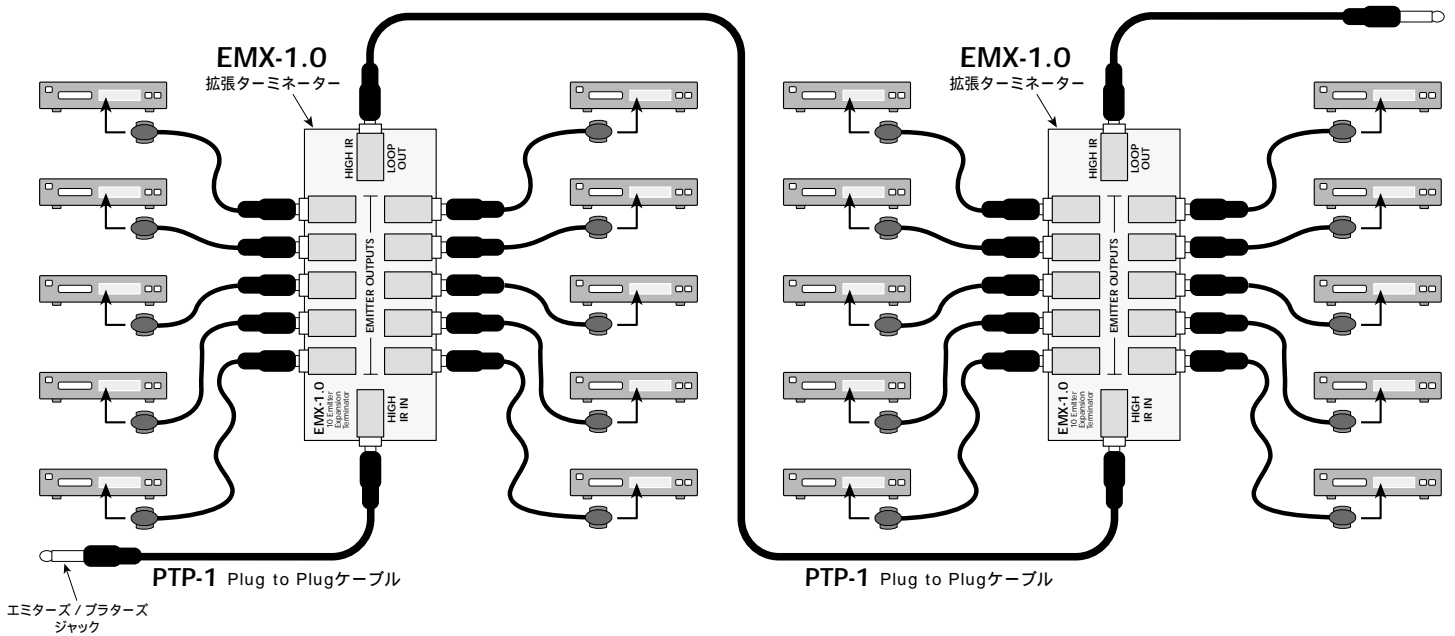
EMX-1.0
拡張ターミネーター

HIGH IR
LOOP OUT

EMITTER OUTPUTS

EMX-1.0
10 Emitter Expansion Terminator

HIGH IR IN

EMX-1.0
拡張ターミネーター

HIGH IR
LOOP OUT

EMITTER OUTPUTS

EMX-1.0
10 Emitter Expansion Terminator

HIGH IR IN

PTP-1 Plug to Plugケーブル

PTP-1 Plug to Plugケーブル

エミターズ / ブラターズ ジャック